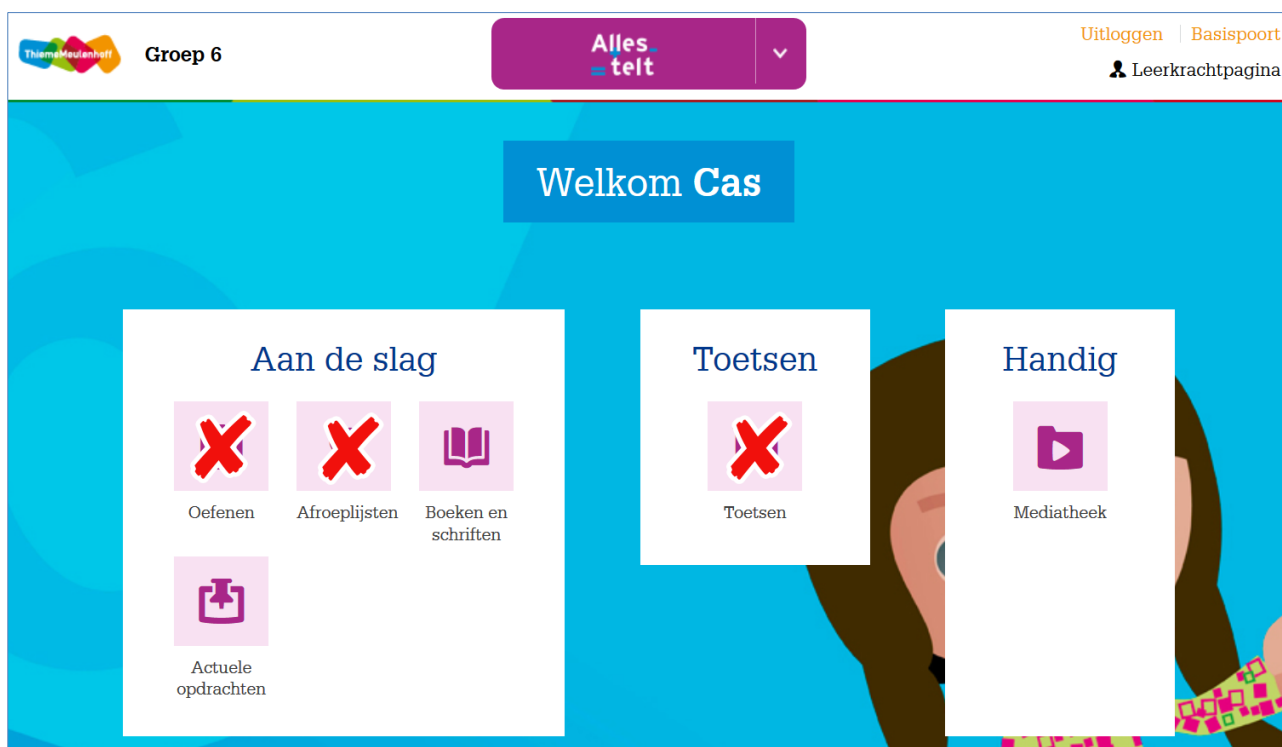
ThiemeMeulenhoff Groep 6

Alles telt

Uitloggen | Basispoort

Leerkrachtpagina

Welkom **Cas**

Aan de slag

Oefenen

Afroeplijsten

Boeken en schriften

Actuele opdrachten

Toetsen

Toetsen

Handig

Mediatheek